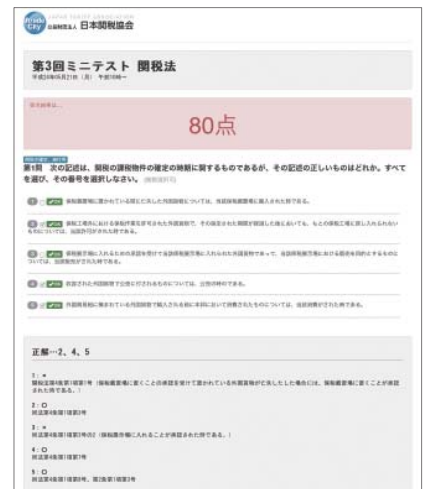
Inside City 公益財団法人 日本関税協会

第3回ミニテスト 関税法

平成28年05月21日（月） 午前10時〜

あなたの点数は…

80点

第1問　次の記述は、関税の課税物件の確定の時期に関するものであるが、その記述の正しいものはどれか。すべてを選び、その番号を選択しなさい。

1 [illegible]

2 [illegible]

3 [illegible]

4 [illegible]

5 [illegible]

正解…2、4、5

1：×
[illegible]

2：O
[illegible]

3：×
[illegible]

4：O
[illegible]

5：O
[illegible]